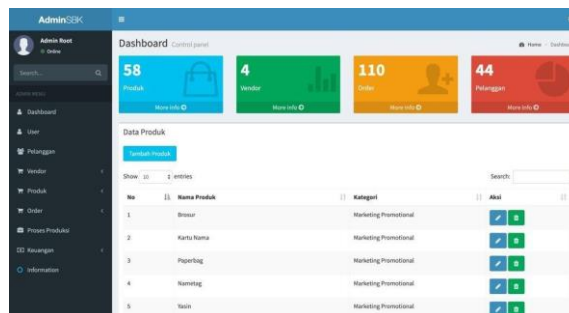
AdminSBK

Admin Root
Online

Search...

ADMIN MENU

Dashboard
User
Pelanggan
Vendor
Produk
Order
Proses Produksi
Keuangan
Information

Dashboard Control panel

Home > Dashbo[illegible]

58
Produk
More info

4
Vendor
More info

110
Order
More info

44
Pelanggan
More info

Data Produk

Tambah Produk

Show 10 entries

Search:

| No | Nama Produk | Kategori | Aksi |
|---|---|---|---|
| 1 | Brosur | Marketing Promotional | |
| 2 | Kartu Nama | Marketing Promotional | |
| 3 | Paperbag | Marketing Promotional | |
| 4 | Nametag | Marketing Promotional | |
| 5 | Yasin | Marketing Promotional | |